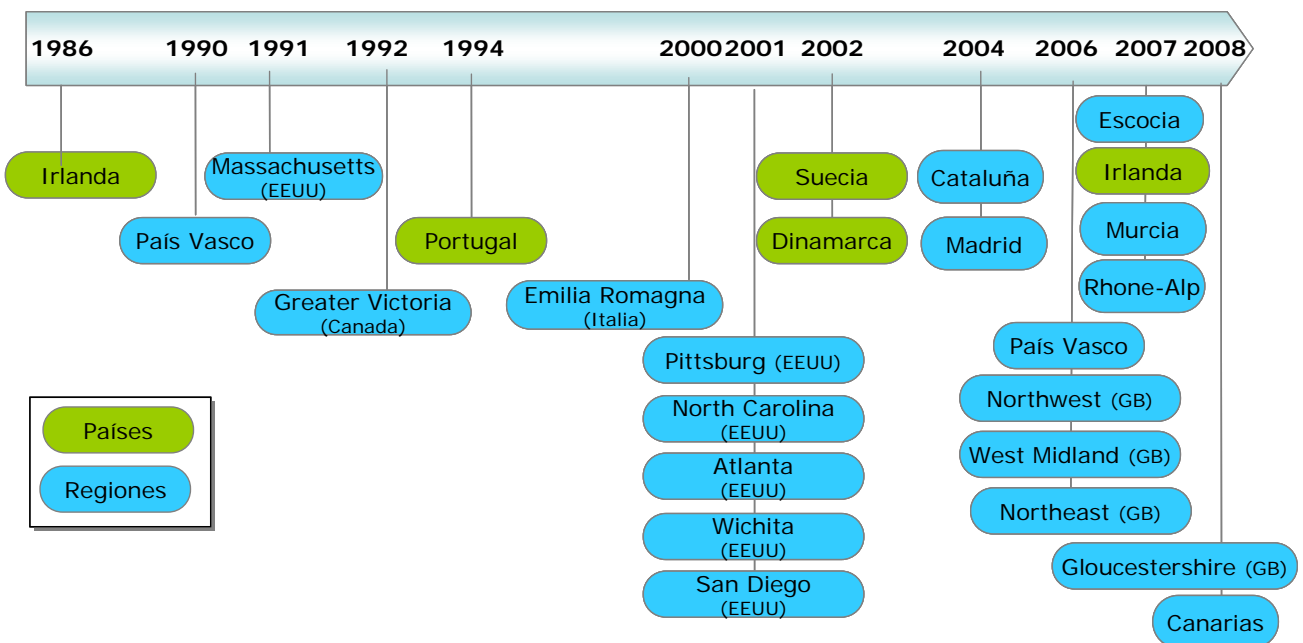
1986 1990 1991 1992 1994 2000 2001 2002 2004 2006 2007 2008

Irlanda

País Vasco

Massachusetts (EEUU)

Greater Victoria (Canada)

Portugal

Emilia Romagna (Italia)

Pittsburg (EEUU)

North Carolina (EEUU)

Atlanta (EEUU)

Wichita (EEUU)

San Diego (EEUU)

Suecia

Dinamarca

Cataluña

Madrid

País Vasco

Northwest (GB)

West Midland (GB)

Northeast (GB)

Escocia

Irlanda

Murcia

Rhone-Alp

Gloucestershire (GB)

Canarias

Países

Regiones